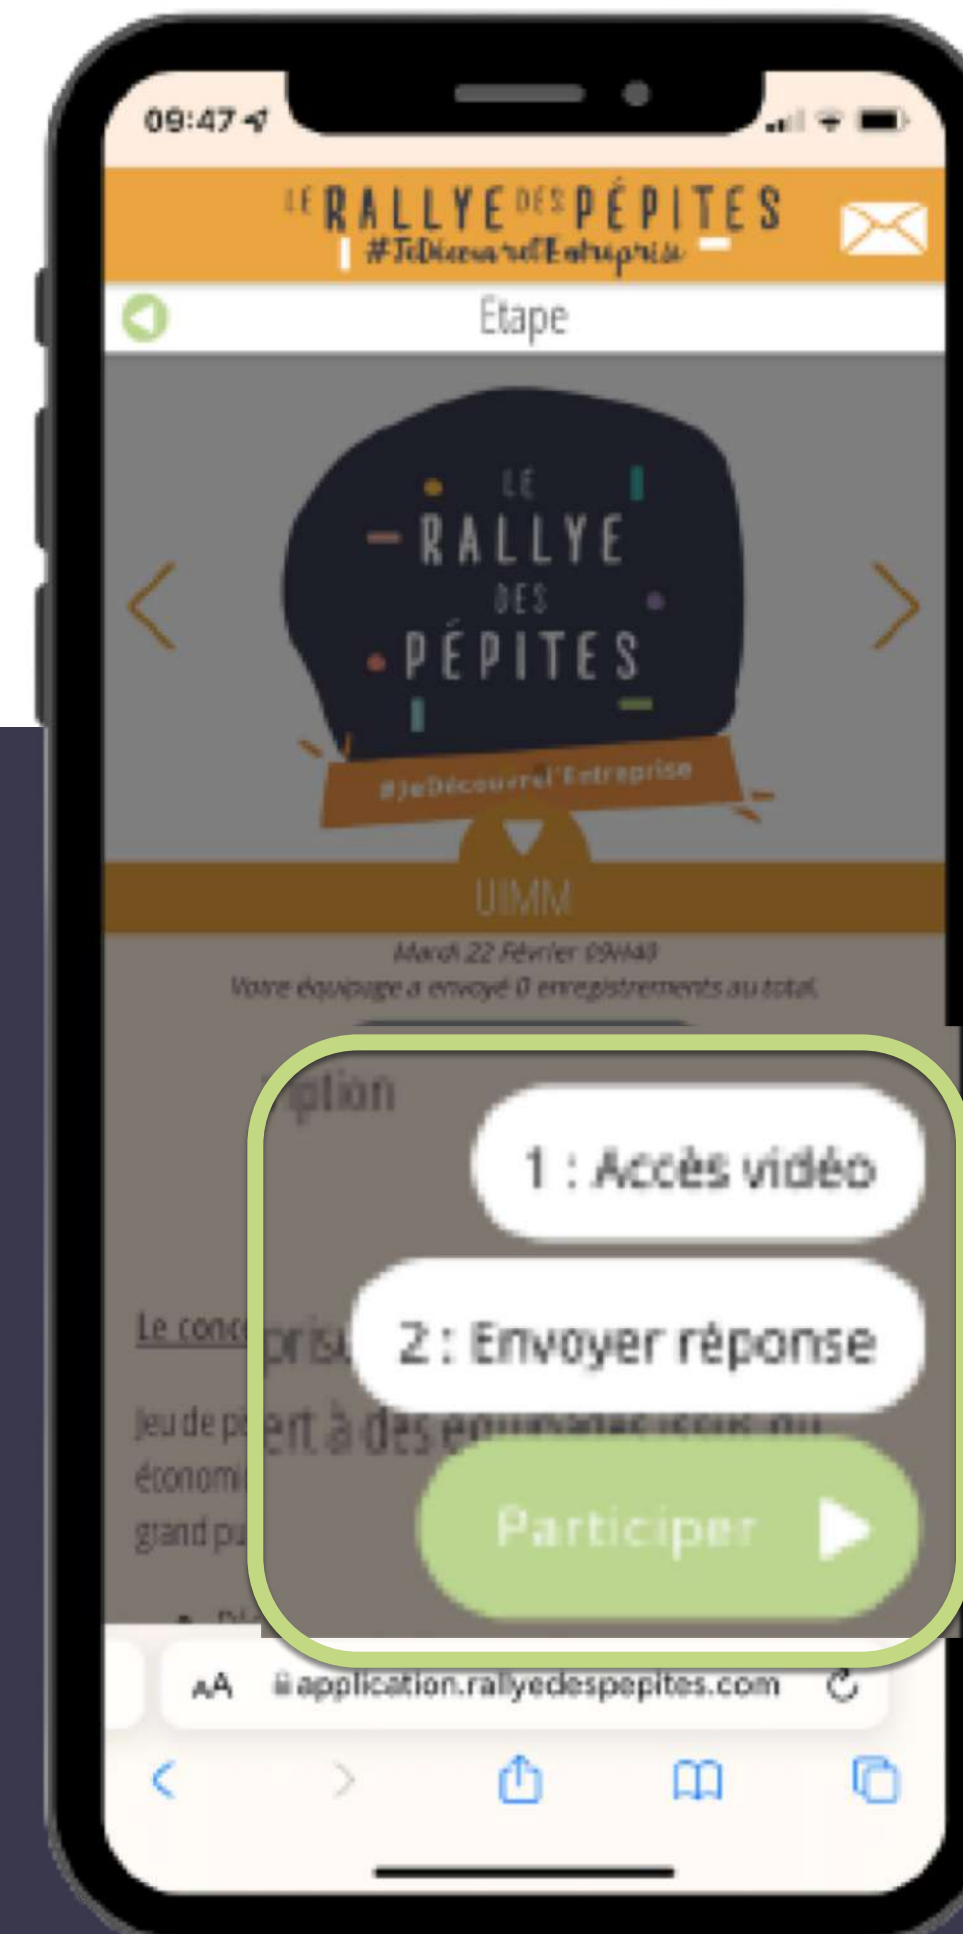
09:47

LE RALLYE DES PÉPITES
#JeDécouvrel'Entreprise

Etape

LE RALLYE DES PÉPITES
#JeDécouvrel'Entreprise

UIMM

Mardi 22 Février 09H40
Votre équipage a envoyé 0 enregistrements au total.

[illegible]ption

Le conc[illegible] prise

Jeu de p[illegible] ert à des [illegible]
économi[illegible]
grand pu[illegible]

1 : Accès vidéo

2 : Envoyer réponse

Participer

AA application.rallyedespepites.com